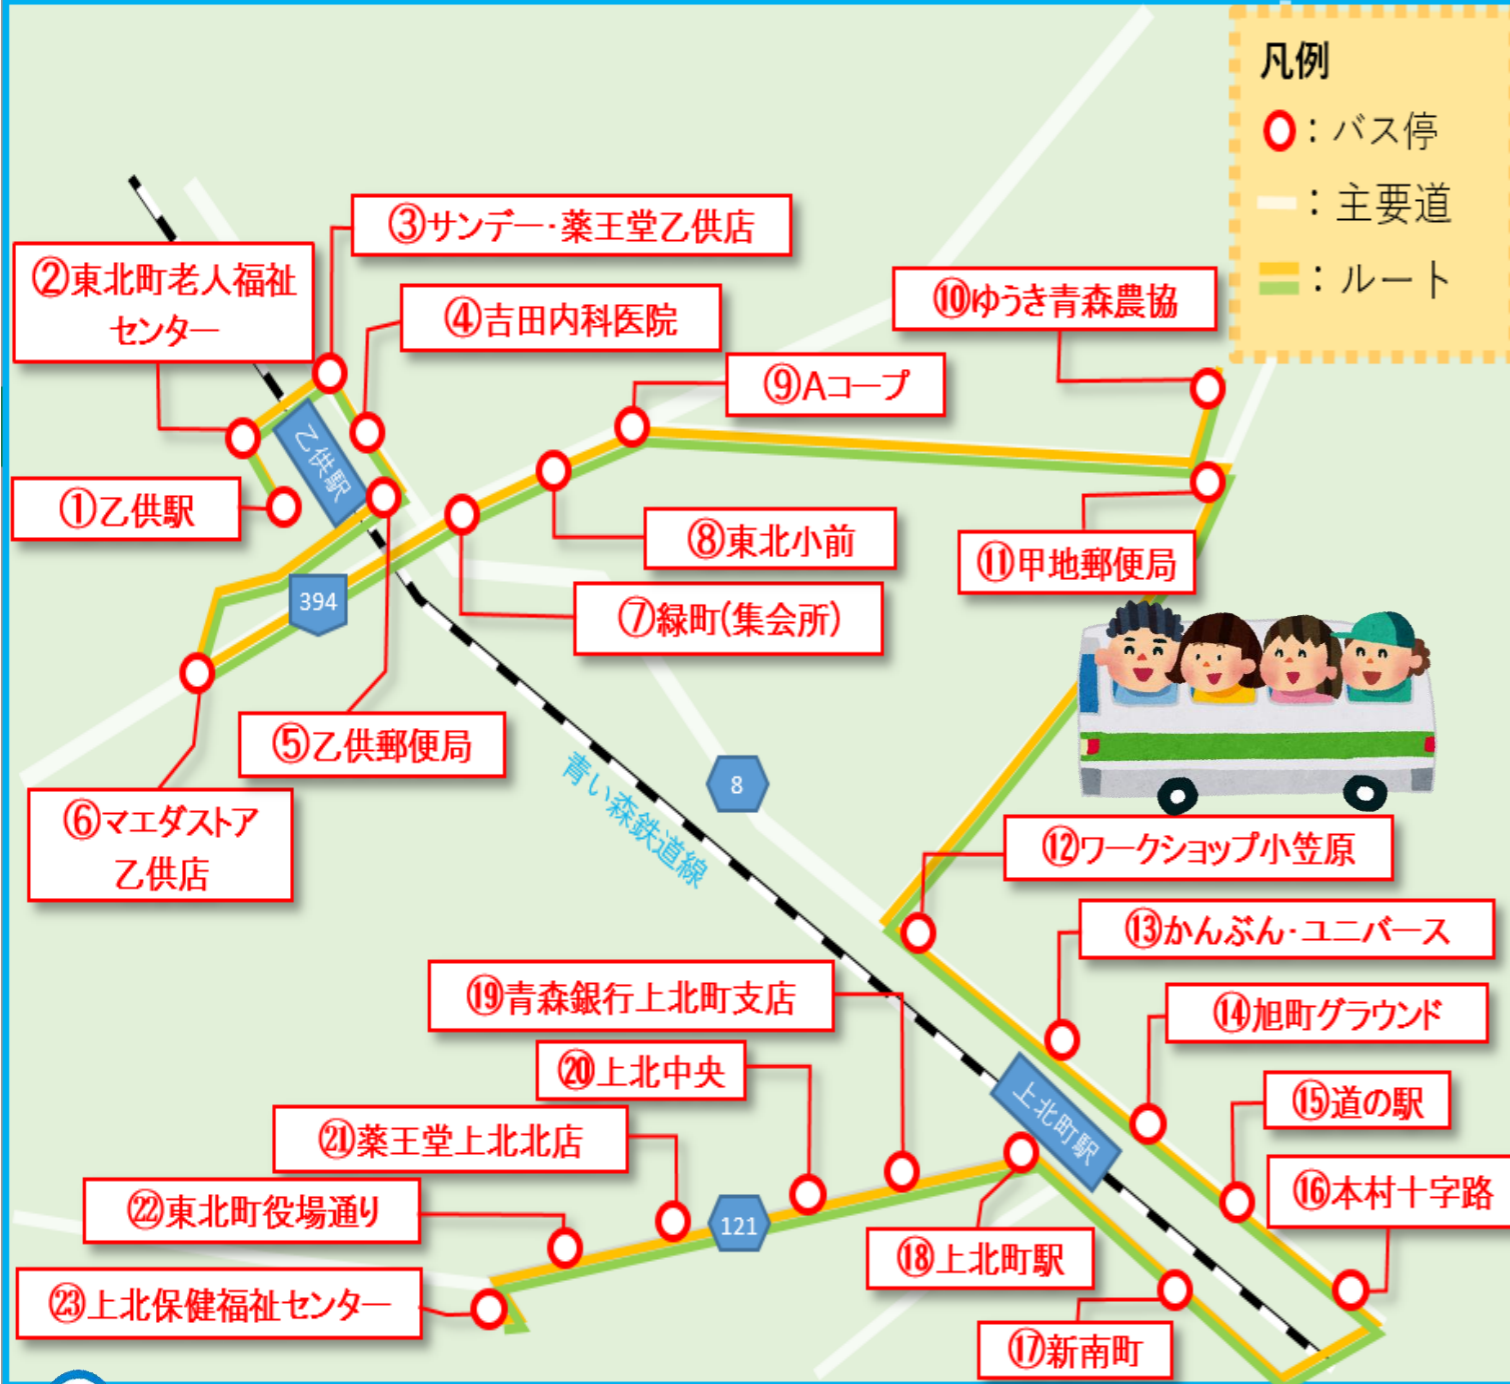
凡例
：バス停
：主要道
：ルート

①乙供駅
②東北町老人福祉センター
③サンデー・薬王堂乙供店
④吉田内科医院
⑤乙供郵便局
⑥マエダストア乙供店
⑦緑町(集会所)
⑧東北小前
⑨Aコープ
⑩ゆうき青森農協
⑪甲地郵便局
⑫ワークショップ小笠原
⑬かんぶん・ユニバース
⑭旭町グラウンド
⑮道の駅
⑯本村十字路
⑰新南町
⑱上北町駅
⑲青森銀行上北町支店
⑳上北中央
㉑薬王堂上北北店
㉒東北町役場通り
㉓上北保健福祉センター

乙供駅
394
青い森鉄道線
8
上北町駅
121